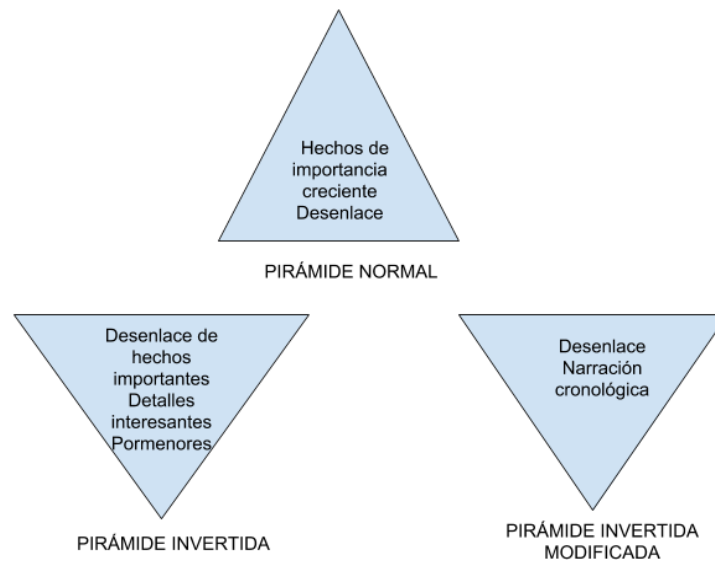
Hechos de importancia creciente
Desenlace

PIRÁMIDE NORMAL

Desenlace de hechos importantes
Detalles interesantes
Pormenores

PIRÁMIDE INVERTIDA

Desenlace
Narración cronológica

PIRÁMIDE INVERTIDA MODIFICADA